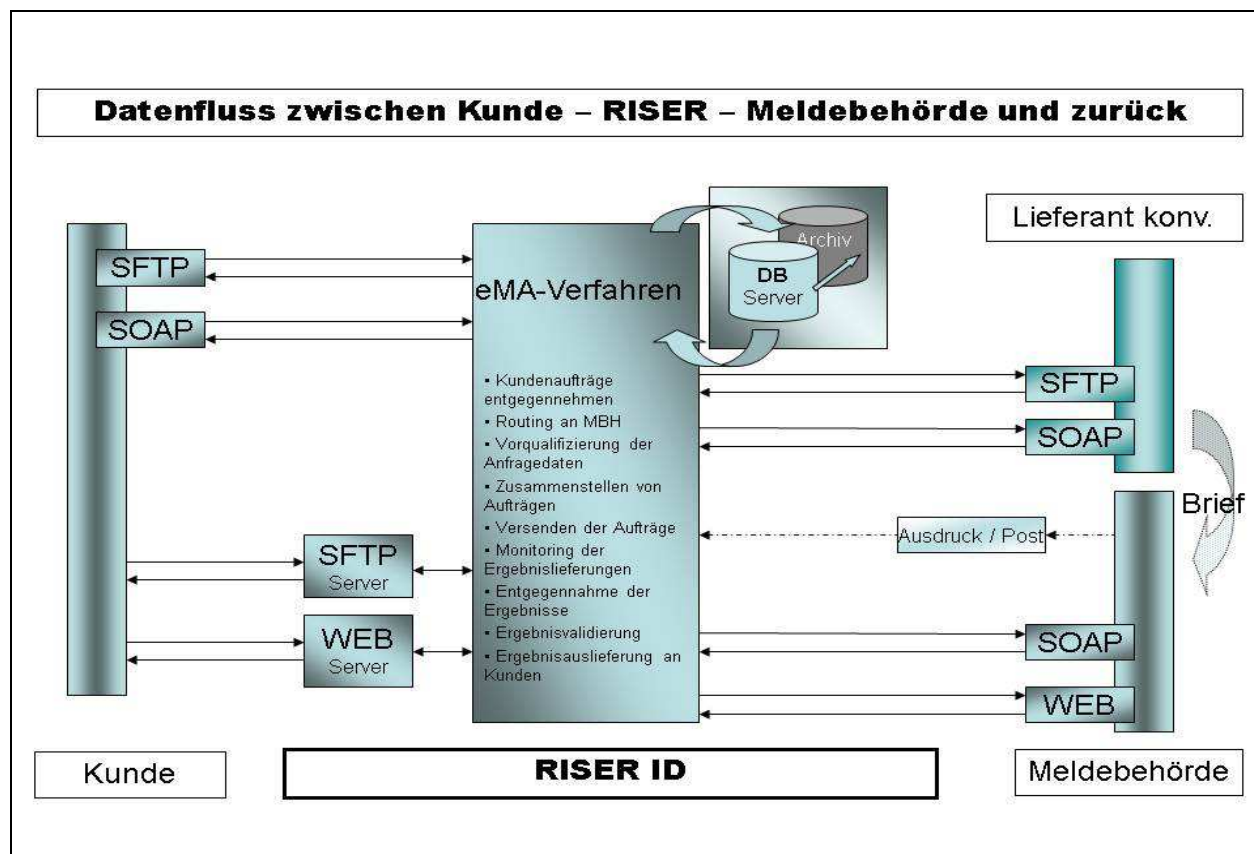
Datenfluss zwischen Kunde – RISER – Meldebehörde und zurück

SFTP

SOAP

eMA-Verfahren

Archiv

DB Server

Lieferant konv.

• Kundenaufträge entgegennehmen
• Routing an MBH
• Vorqualifizierung der Anfragedaten
• Zusammenstellen von Aufträgen
• Versenden der Aufträge
• Monitoring der Ergebnislieferungen
• Entgegennahme der Ergebnisse
• Ergebnisvalidierung
• Ergebnisauslieferung an Kunden

SFTP

SOAP

Brief

Ausdruck / Post

SFTP Server

WEB Server

SOAP

WEB

Kunde

RISER ID

Meldebehörde